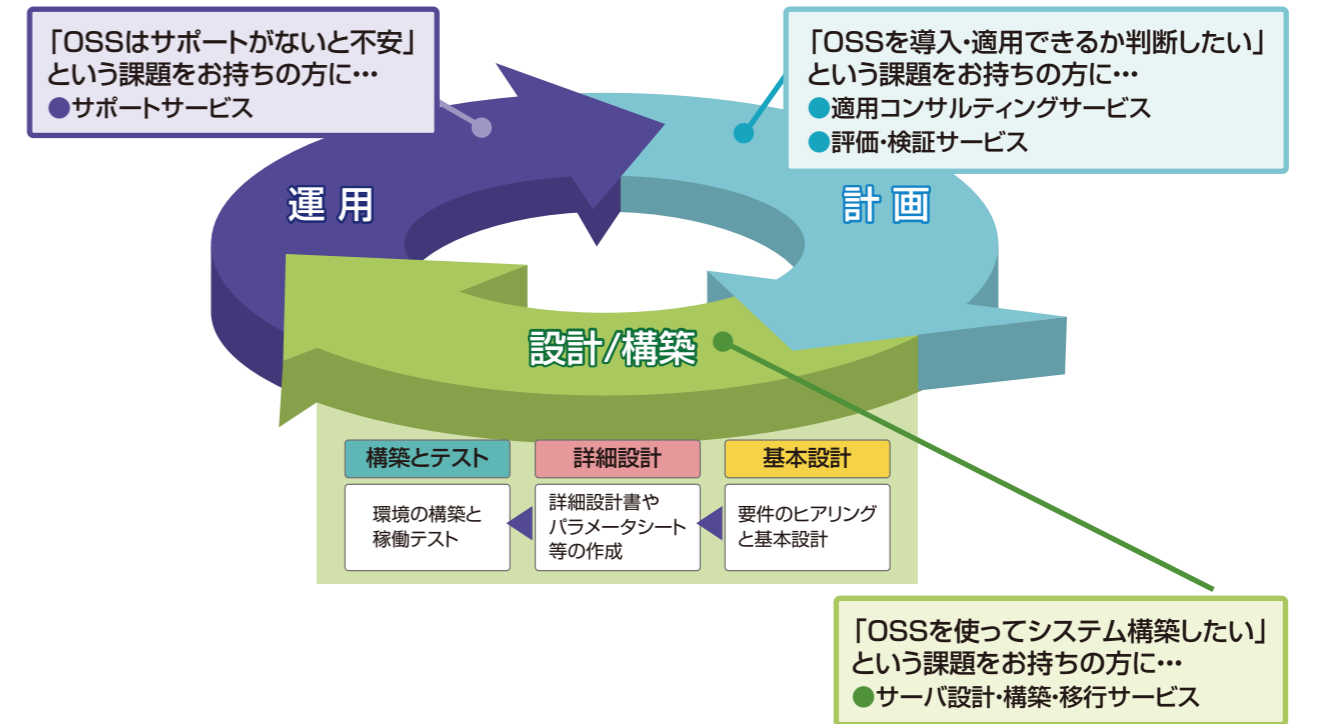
「OSSはサポートがないと不安」
という課題をお持ちの方に…
●サポートサービス

「OSSを導入･適用できるか判断したい」
という課題をお持ちの方に…
●適用コンサルティングサービス
●評価･検証サービス

運 用

計 画

設計/構築

構築とテスト

環境の構築と稼働テスト

詳細設計

詳細設計書やパラメータシート等の作成

基本設計

要件のヒアリングと基本設計

「OSSを使ってシステム構築したい」
という課題をお持ちの方に…
●サーバ設計･構築･移行サービス